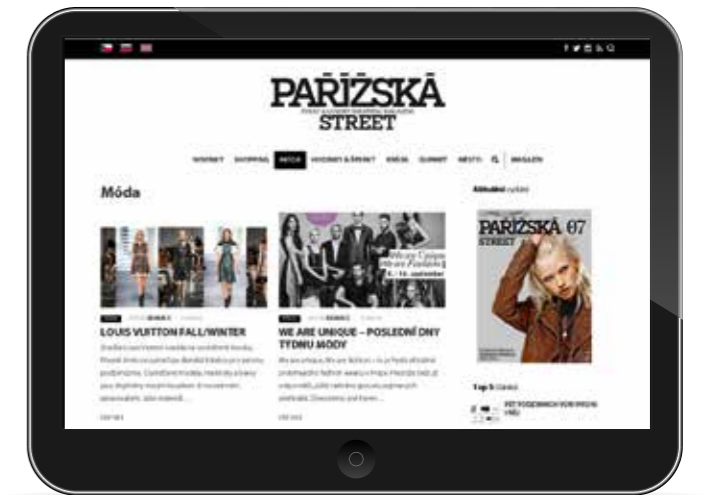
PAŘÍŽSKÁ STREET

NOVINKY SHOPPING MÓDA HODINKY & ŠPERKY KRÁSA SUMMIT MĚSTO MAGAZÍN

Móda

LOUIS VUITTON FALL/WINTER

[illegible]

WE ARE UNIQUE – POSLEDNÍ DNY TÝDNU MÓDY

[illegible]

Aktuální vydání

PAŘÍŽSKÁ 07 STREET

Top 5 článků

PĚT PODZIMNÍCH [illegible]